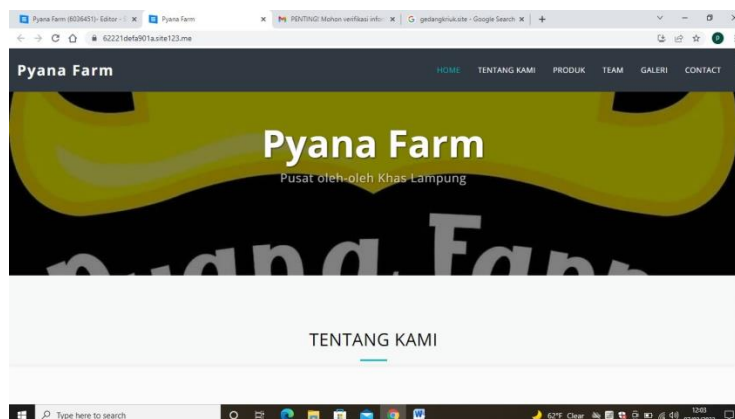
Pyana Farm (6036451)- Editor - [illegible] ×
Pyana Farm ×
PENTING! Mohon verifikasi info: ×
gedangkriuk.site - Google Search ×
+

62221defa901a.site123.me

Pyana Farm

HOME TENTANG KAMI PRODUK TEAM GALERI CONTACT

Pyana Farm

Pusat oleh-oleh Khas Lampung

TENTANG KAMI

Type here to search

62°F Clear 12:03